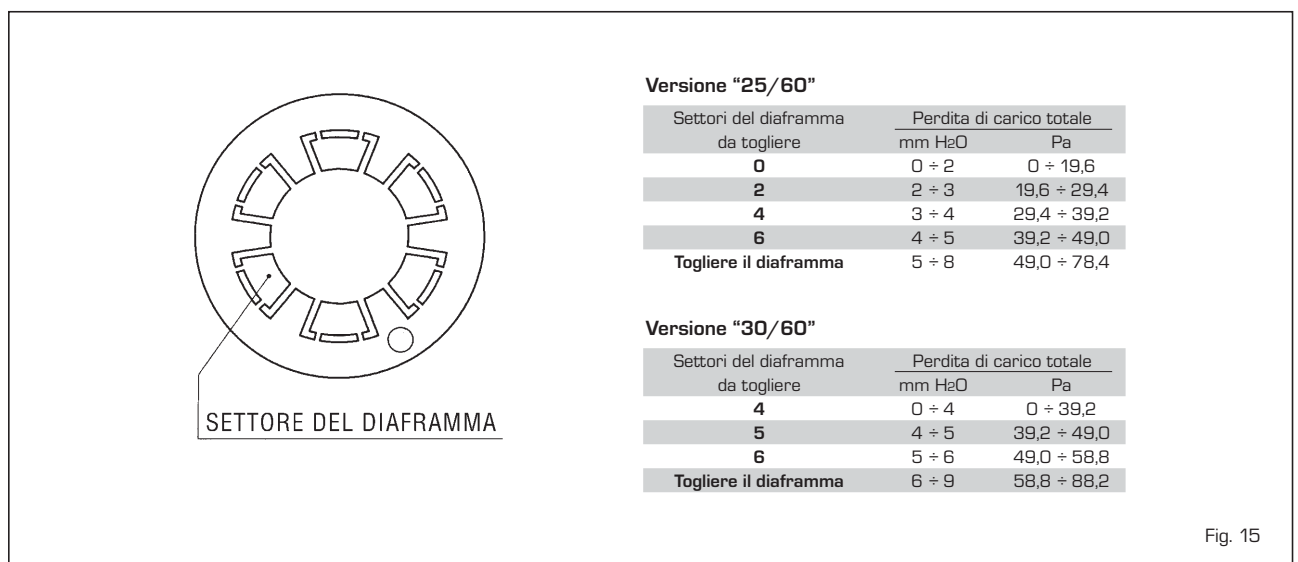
SETTORE DEL DIAFRAMMA

**Versione "25/60"**

| Settori del diaframma da togliere | Perdita di carico totale mm $H_2O$ | Pa |
|---|---|---|
| **0** | 0 ÷ 2 | 0 ÷ 19,6 |
| **2** | 2 ÷ 3 | 19,6 ÷ 29,4 |
| **4** | 3 ÷ 4 | 29,4 ÷ 39,2 |
| **6** | 4 ÷ 5 | 39,2 ÷ 49,0 |
| **Togliere il diaframma** | 5 ÷ 8 | 49,0 ÷ 78,4 |

**Versione "30/60"**

| Settori del diaframma da togliere | Perdita di carico totale mm $H_2O$ | Pa |
|---|---|---|
| **4** | 0 ÷ 4 | 0 ÷ 39,2 |
| **5** | 4 ÷ 5 | 39,2 ÷ 49,0 |
| **6** | 5 ÷ 6 | 49,0 ÷ 58,8 |
| **Togliere il diaframma** | 6 ÷ 9 | 58,8 ÷ 88,2 |

Fig. 15